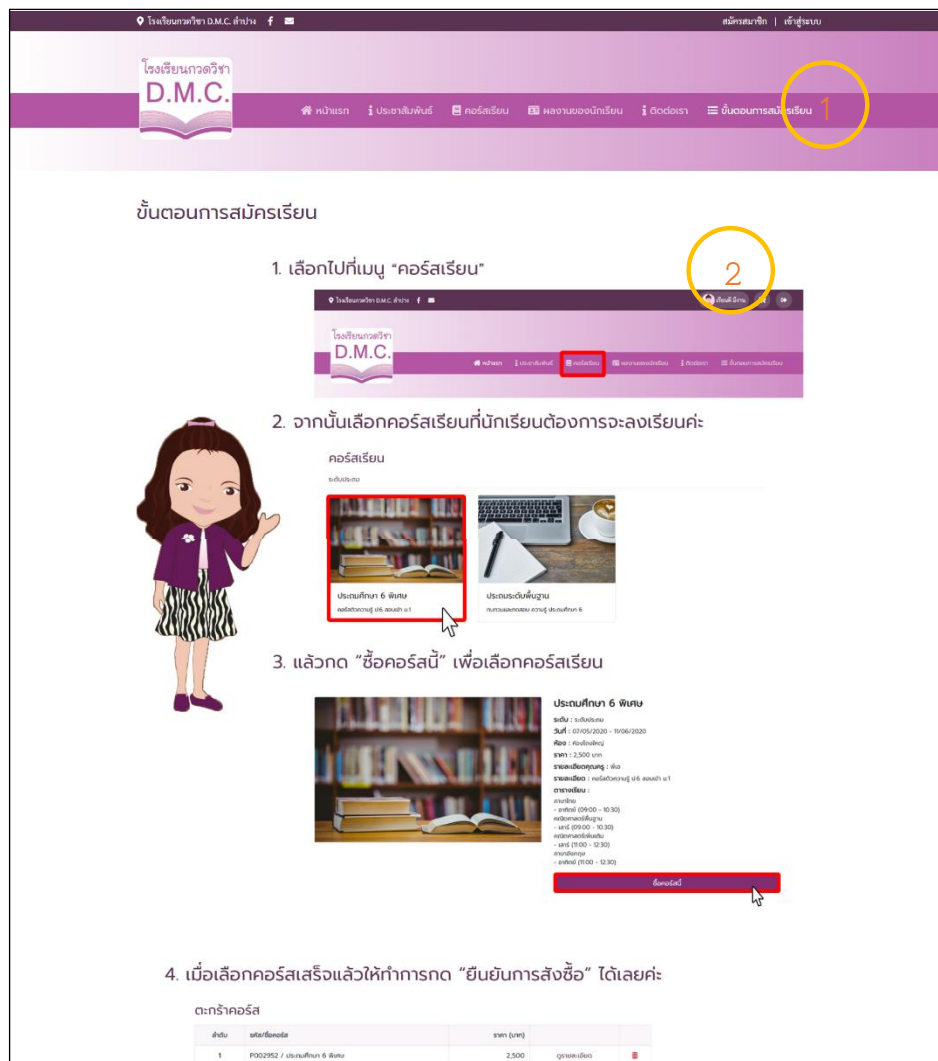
โรงเรียนกวดวิชา D.M.C. ลำปาง

สมัครสมาชิก | เข้าสู่ระบบ

โรงเรียนกวดวิชา D.M.C.

หน้าแรก ประชาสัมพันธ์ คอร์สเรียน ผลงานของนักเรียน ติดต่อเรา ขั้นตอนการสมัครเรียน

1

ขั้นตอนการสมัครเรียน

1. เลือกไปที่เมนู "คอร์สเรียน"

2

โรงเรียนกวดวิชา D.M.C. ลำปาง

โรงเรียนกวดวิชา D.M.C.

หน้าแรก ประชาสัมพันธ์ คอร์สเรียน ผลงานของนักเรียน ติดต่อเรา ขั้นตอนการสมัครเรียน

2. จากนั้นเลือกคอร์สเรียนที่นักเรียนต้องการจะลงเรียนค่ะ

คอร์สเรียน

ระดับประถม

ประถมศึกษา 6 พิเศษ
คอร์สติวความรู้ ป.6 สอบเข้า ม.1

ประถมระดับพื้นฐาน
ทบทวนและทดสอบ ความรู้ ประถมศึกษา 6

3. แล้วกด "ซื้อคอร์สนี้" เพื่อเลือกคอร์สเรียน

ประถมศึกษา 6 พิเศษ
ระดับ : ระดับประถม
วันที่ : 07/05/2020 - 11/06/2020
ห้อง : ห้องเรียนใหญ่
ราคา : 2,500 บาท
รายละเอียดคุณครู : พ่อ
รายละเอียด : คอร์สติวความรู้ ป.6 สอบเข้า ม.1
ตารางเรียน :
ภาษาไทย
- อาทิตย์ (09:00 - 10:30)
คณิตศาสตร์พื้นฐาน
- เสาร์ (09:00 - 10:30)
คณิตศาสตร์เพิ่มเติม
- เสาร์ (11:00 - 12:30)
ภาษาอังกฤษ
- อาทิตย์ (11:00 - 12:30)

ซื้อคอร์สนี้

4. เมื่อเลือกคอร์สเสร็จแล้วให้ทำการกด "ยืนยันการสั่งซื้อ" ได้เลยค่ะ

ตะกร้าคอร์ส

| ลำดับ | รหัส/ชื่อคอร์ส | ราคา (บาท) | | |
|---|---|---|---|---|
| 1 | P002952 / ประถมศึกษา 6 พิเศษ | 2,500 | ดูรายละเอียด | |